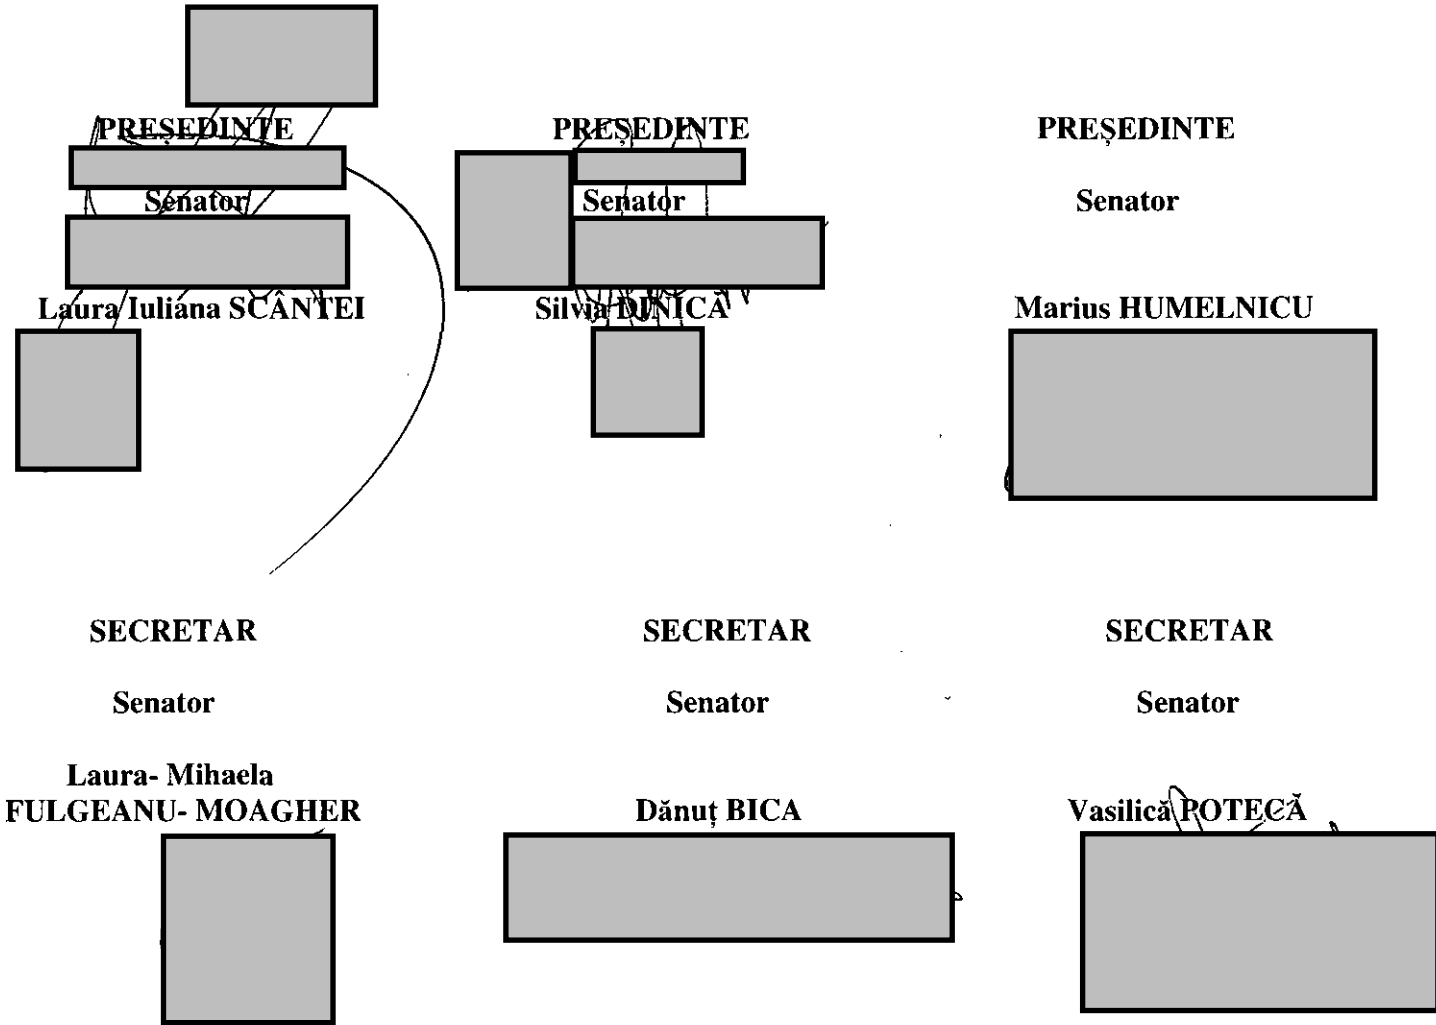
PREȘEDINTE

Senator

Laura Iuliana SCÂNTEI

PREȘEDINTE

Senator

Silvia DINICĂ

PREȘEDINTE

Senator

Marius HUMELNICU

SECRETAR

Senator

Laura- Mihaela FULGEANU- MOAGHER

SECRETAR

Senator

Dănuț BICA

SECRETAR

Senator

Vasilică POTECĂ